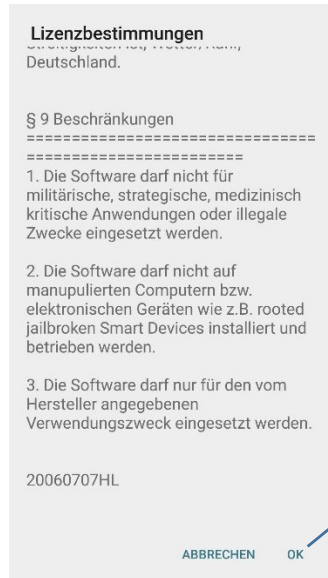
Lizenzbestimmungen

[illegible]
Deutschland.

§ 9 Beschränkungen
================================
========================
1. Die Software darf nicht für militärische, strategische, medizinisch kritische Anwendungen oder illegale Zwecke eingesetzt werden.

2. Die Software darf nicht auf manupulierten Computern bzw. elektronischen Geräten wie z.B. rooted jailbroken Smart Devices installiert und betrieben werden.

3. Die Software darf nur für den vom Hersteller angegebenen Verwendungszweck eingesetzt werden.

20060707HL

ABBRECHEN OK